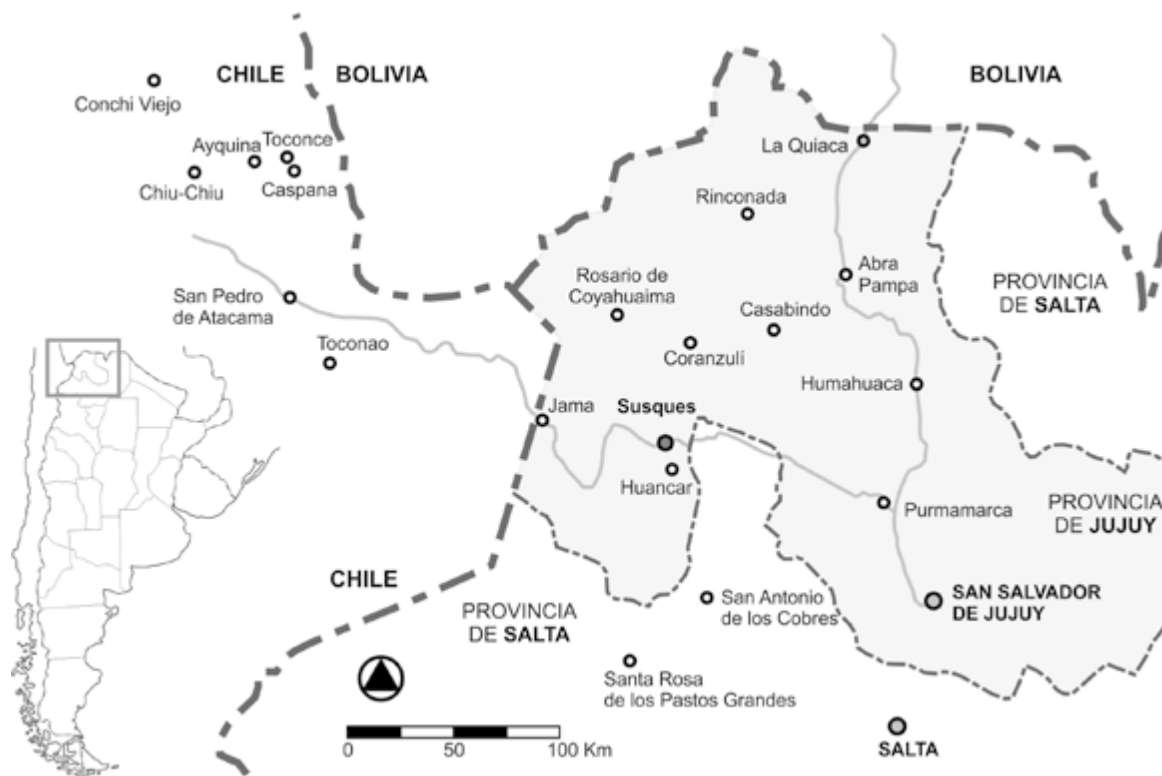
CHILE BOLIVIA

Conchi Viejo

Ayquina Toconce

Chiu-Chiu

Caspana

BOLIVIA

La Quiaca

Rinconada

Abra Pampa

PROVINCIA DE SALTA

Rosario de Coyahuaima

San Pedro de Atacama

Casabindo

Toconao

Coranzulí

Humahuaca

Jama

Susques

Huancar

Purmamarca

PROVINCIA DE JUJUY

CHILE

PROVINCIA DE SALTA

San Antonio de los Cobres

SAN SALVADOR DE JUJUY

Santa Rosa de los Pastos Grandes

0 50 100 Km

SALTA